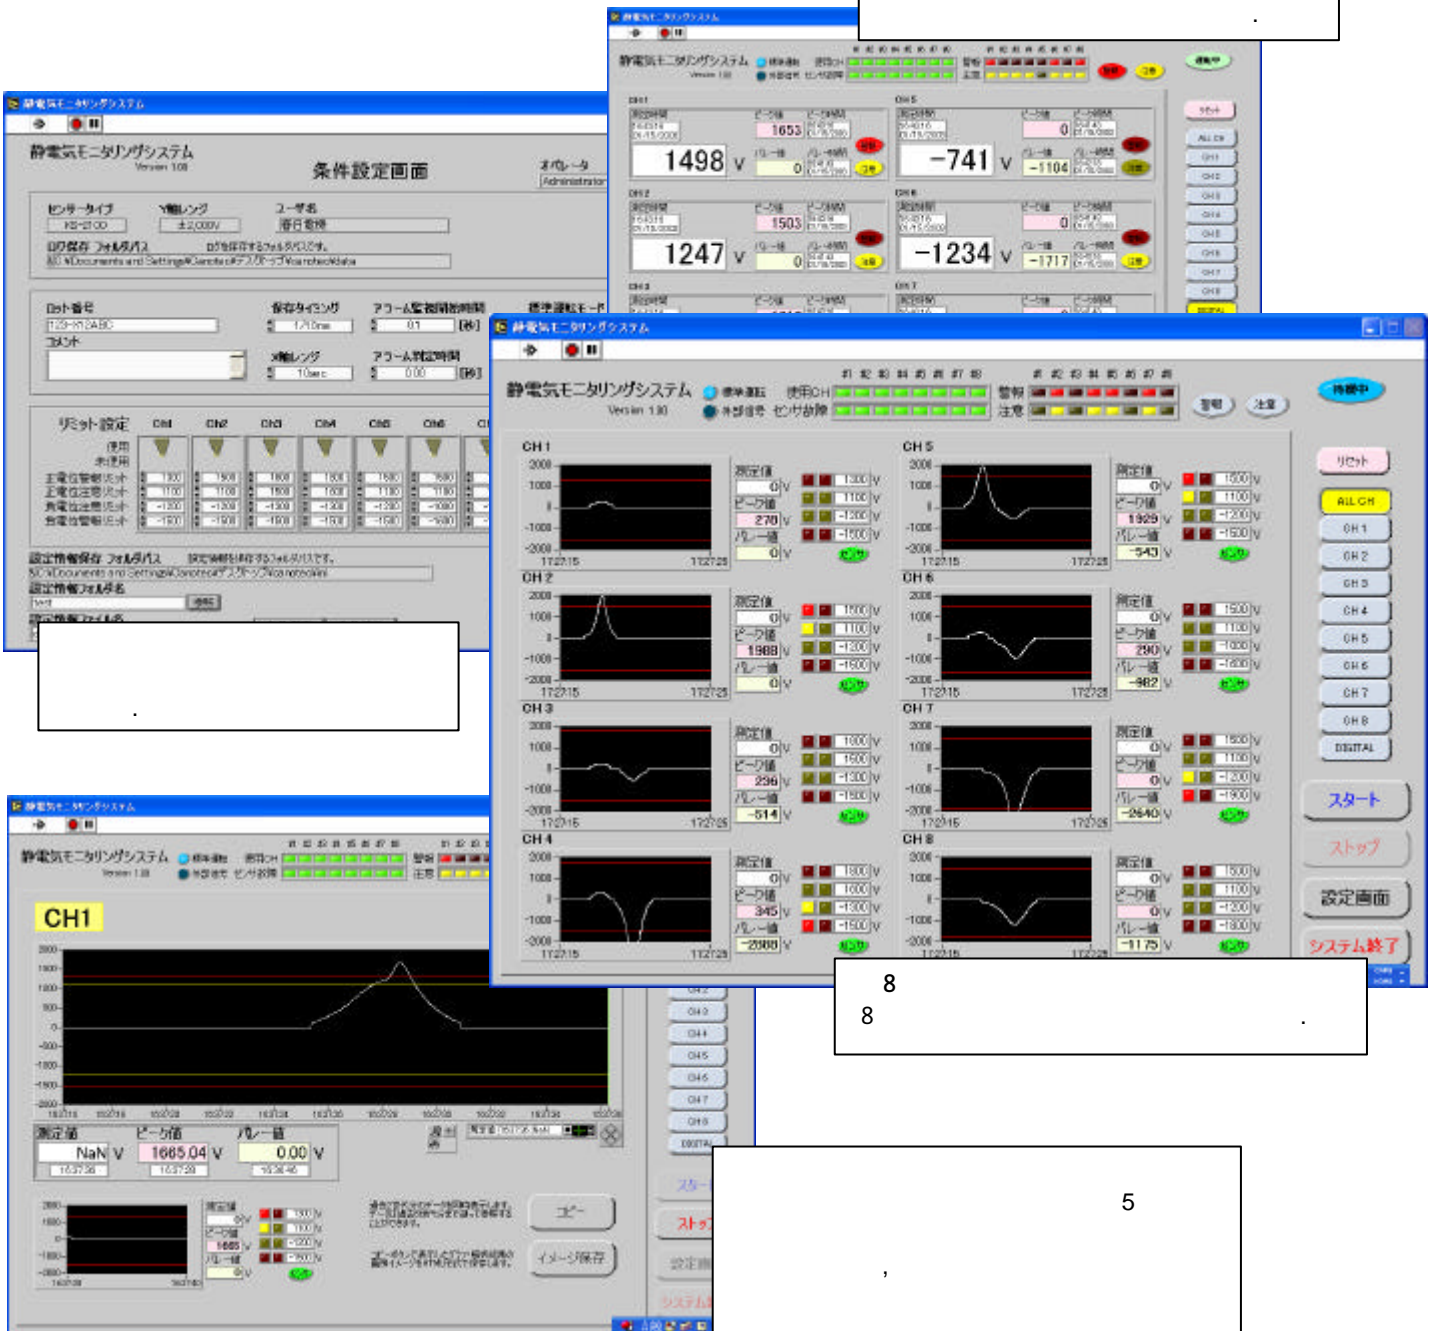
静電気モニタリングシステム

静電気モニタリングシステム
Version 1.00
条件設定画面
オペレータ
Administrator
センサータイプ
KS-2100
V範囲レンジ
±2,000V
ユーザ名
春日電機
ログ保存 フォルダパス
ログを保存するフォルダパスです。
ロット番号
123-R12ABC
コメント
保存タイミング
1/10ms
X軸レンジ
10sec
アラーム監視開始時間
0.1 [秒]
アラーム判定時間
0.00 [秒]
リミット設定
CH1 CH2 CH3 CH4 CH5 CH6
設定情報保存 フォルダパス
設定情報ファイル名
.

静電気モニタリングシステム
静電気モニタリングシステム
Version 1.00
1498 V
-741 V
1247 V
-1234 V
1653
1503
-1104
-1717

静電気モニタリングシステム
静電気モニタリングシステム
Version 1.00
標準運転
外部信号
使用CH
センサ故障
警報
注意
警報
注意
待機中
リセット
ALL CH
CH 1
CH 2
CH 3
CH 4
CH 5
CH 6
CH 7
CH 8
DIGITAL
スタート
ストップ
設定画面
システム終了
CH 1
CH 2
CH 3
CH 4
CH 5
CH 6
CH 7
CH 8
測定値
ピーク値
バレー値
270
1988
236
345
1929
290
-514
-2888
-543
-982
-2640
-1175
センサ

静電気モニタリングシステム
静電気モニタリングシステム
Version 1.00
CH1
測定値
ピーク値
バレー値
NaN V
1665.04 V
0.00 V
コピー
イメージ保存

8
8 .

5
,